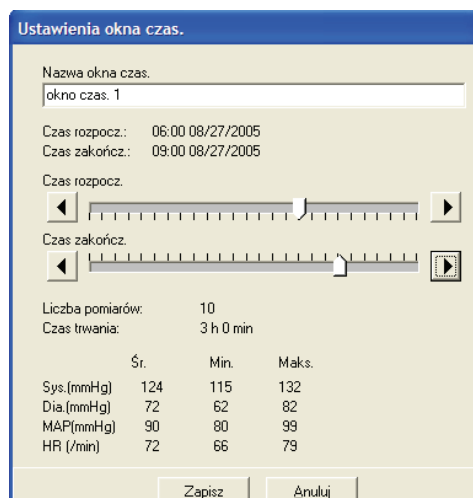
Ustawienia okna czas.

Nazwa okna czas.

okno czas. 1

Czas rozpocz.: 06:00 08/27/2005
Czas zakończ.: 09:00 08/27/2005

Czas rozpocz.

Czas zakończ.

Liczba pomiarów: 10
Czas trwania: 3 h 0 min

| | Śr. | Min. | Maks. |
|---|---|---|---|
| Sys.(mmHg) | 124 | 115 | 132 |
| Dia.(mmHg) | 72 | 62 | 82 |
| MAP(mmHg) | 90 | 80 | 99 |
| HR (/min) | 72 | 66 | 79 |

Zapisz Anuluj